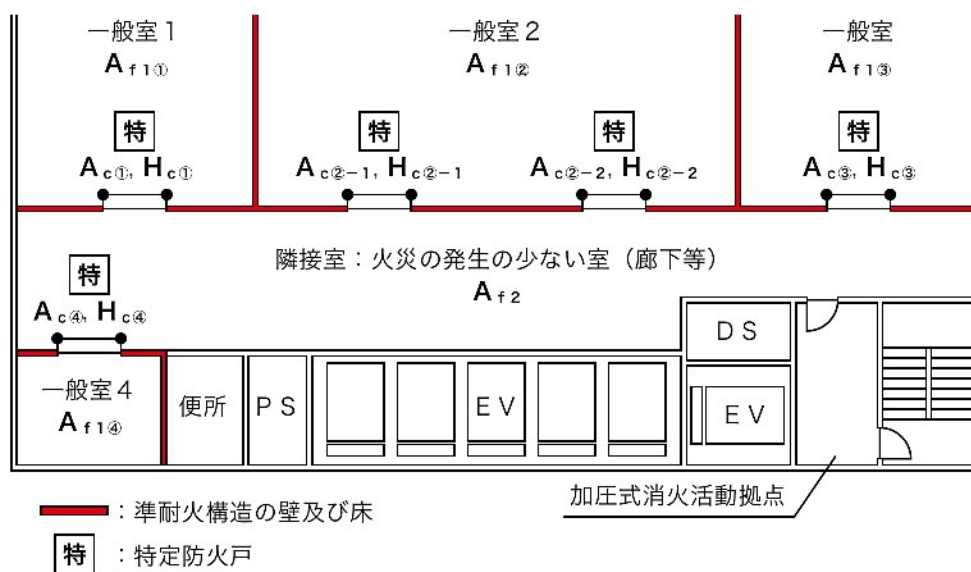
一般室１
$A_{f1①}$

一般室２
$A_{f1②}$

一般室
$A_{f1③}$

特
$A_{c①}$, $H_{c①}$

特
$A_{c②-1}$, $H_{c②-1}$

特
$A_{c②-2}$, $H_{c②-2}$

特
$A_{c③}$, $H_{c③}$

隣接室：火災の発生の少ない室（廊下等）
$A_{f2}$

特
$A_{c④}$, $H_{c④}$

DS

一般室４
$A_{f1④}$

便所

PS

EV

EV

加圧式消火活動拠点

：準耐火構造の壁及び床

特　：特定防火戸